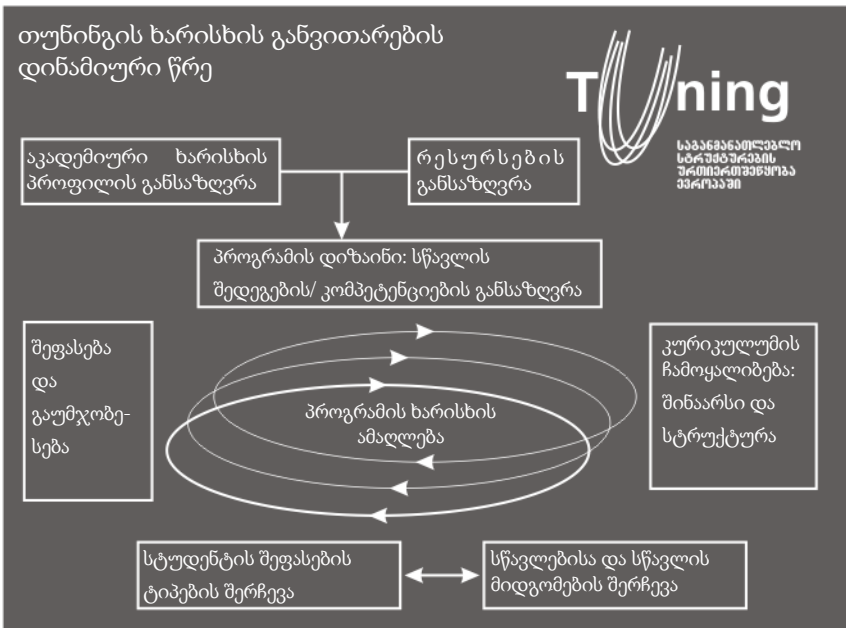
თუნინგის ხარისხის განვითარების დინამიური წრე

Tuning

საგანმანათლებლო სტრუქტურების ურთიერთშეწყობა ევროპაში

აკადემიური ხარისხის პროფილის განსაზღვრა

რესურსების განსაზღვრა

პროგრამის დიზაინი: სწავლის შედეგების/ კომპეტენციების განსაზღვრა

შეფასება და გაუმჯობესება

კურიკულუმის ჩამოყალიბება: შინაარსი და სტრუქტურა

პროგრამის ხარისხის ამაღლება

სტუდენტის შეფასების ტიპების შერჩევა

სწავლებისა და სწავლის მიდგომების შერჩევა